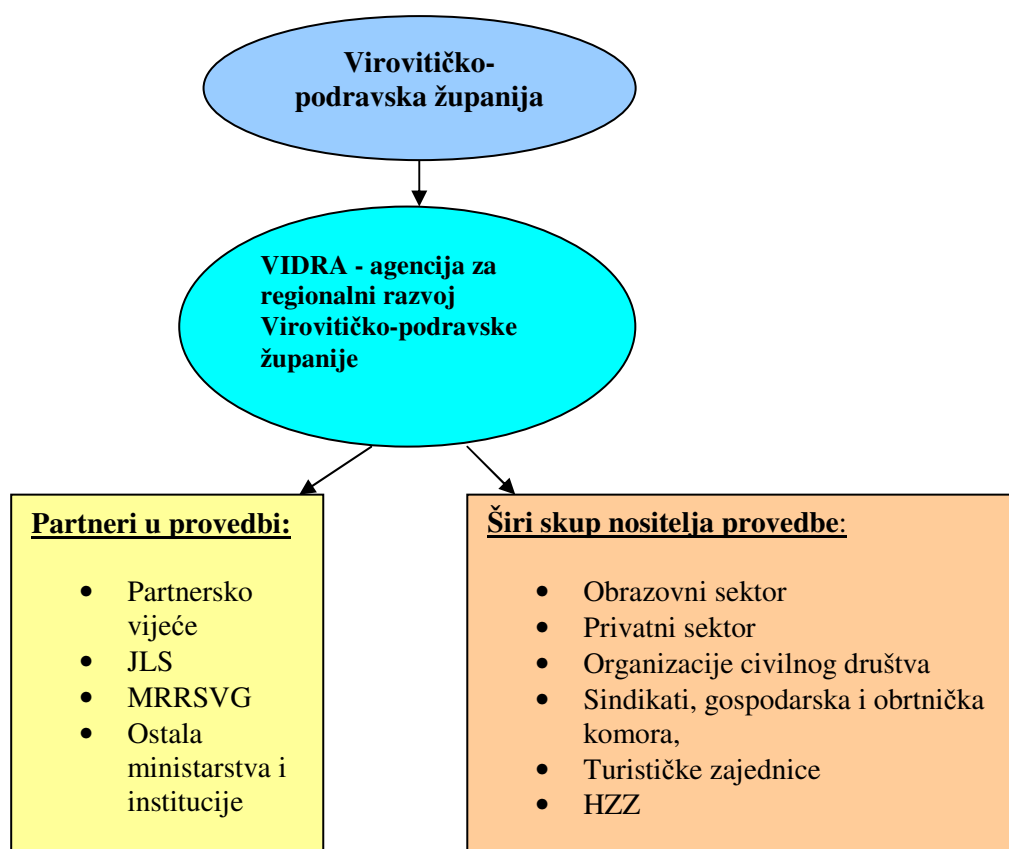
Virovitičko-podravska županija

VIDRA - agencija za regionalni razvoj Virovitičko-podravske županije

Partneri u provedbi:

- Partnersko vijeće
- JLS
- MRRSVG
- Ostala ministarstva i institucije

Širi skup nositelja provedbe:

- Obrazovni sektor
- Privatni sektor
- Organizacije civilnog društva
- Sindikati, gospodarska i obrtnička komora,
- Turističke zajednice
- HZZ